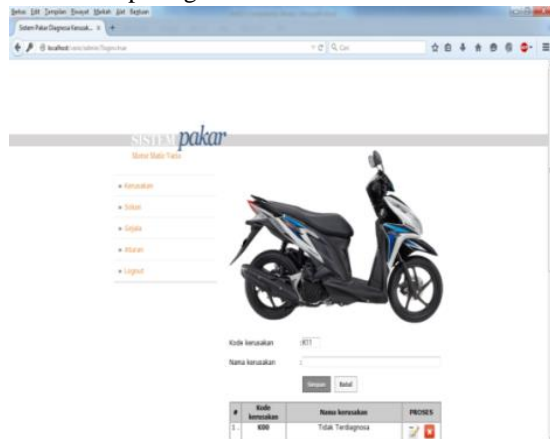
Berkas Edit Tampilan Riwayat Markah Alat Bantuan

Sistem Pakar Diagnosa Kerusak... ×

localhost

Cari

SISTEM pakar

Sistem Matic Yasu

• Kerusakan

• Solusi

• Gejala

• Aturan

• Logout

Kode kerusakan K01

Nama kerusakan :

Simpan Batal

| # | Kode kerusakan | Nama kerusakan | PROSES |
|---|---|---|---|
| 1. | K00 | Tidak Terdiagnosa | |